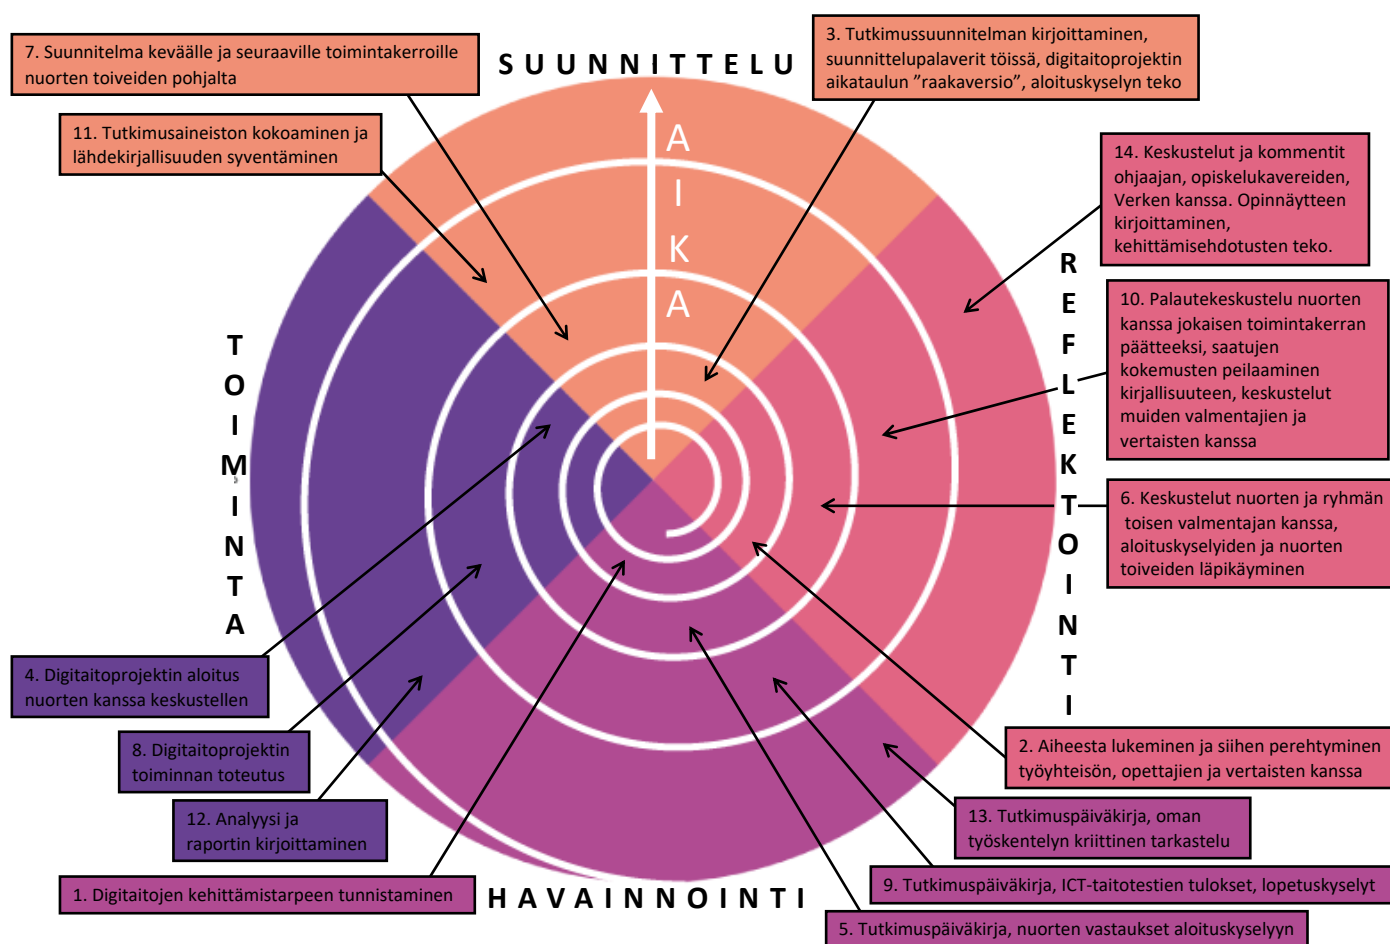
7. Suunnitelma keväälle ja seuraaville toimintakerroille nuorten toiveiden pohjalta

SUUNNITTELU

3. Tutkimussuunnitelman kirjoittaminen, suunnittelupalaverit töissä, digitaitoprojektin aikataulun "raakaversio", aloituskyselyn teko

11. Tutkimusaineiston kokoaminen ja lähdekirjallisuuden syventäminen

AIKA

14. Keskustelut ja kommentit ohjaajan, opiskelukavereiden, Verken kanssa. Opinnäytteen kirjoittaminen, kehittämisehdotusten teko.

REFLEKTOINTI

10. Palautekeskustelu nuorten kanssa jokaisen toimintakerran päätteeksi, saatujen kokemusten peilaaminen kirjallisuuteen, keskustelut muiden valmentajien ja vertaisten kanssa

TOIMINTA

6. Keskustelut nuorten ja ryhmän toisen valmentajan kanssa, aloituskyselyiden ja nuorten toiveiden läpikäyminen

4. Digitaitoprojektin aloitus nuorten kanssa keskustellen

8. Digitaitoprojektin toiminnan toteutus

2. Aiheesta lukeminen ja siihen perehtyminen työyhteisön, opettajien ja vertaisten kanssa

12. Analyysi ja raportin kirjoittaminen

13. Tutkimuspäiväkirja, oman työskentelyn kriittinen tarkastelu

1. Digitaitojen kehittämistarpeen tunnistaminen

HAVAINNOINTI

9. Tutkimuspäiväkirja, ICT-taitotestien tulokset, lopetuskyselyt

5. Tutkimuspäiväkirja, nuorten vastaukset aloituskyselyyn